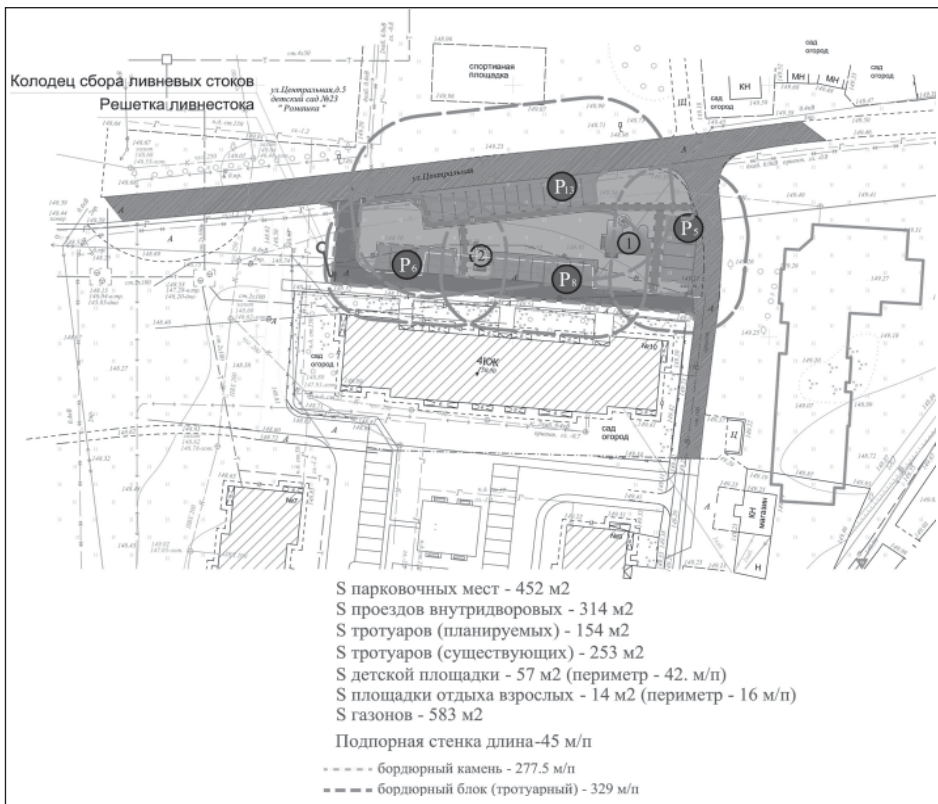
Колодец сбора ливневых стоков
Решетка ливнестока
ул.Центральная,д.5 детский сад №23 "Ромашка"
спортивная площадка
сад огород
сад огород
КН
МН
МН
ул.Центральная
P13
P5
1
2
P6
P8
4ЮК
№10
сад огород
сад огород
Ц
КН магазин
Н
№7
№9

S парковочных мест - 452 м2
S проездов внутридворовых - 314 м2
S тротуаров (планируемых) - 154 м2
S тротуаров (существующих) - 253 м2
S детской площадки - 57 м2 (периметр - 42. м/п)
S площадки отдыха взрослых - 14 м2 (периметр - 16 м/п)
S газонов - 583 м2

Подпорная стенка длина-45 м/п

бордюрный камень - 277.5 м/п
бордюрный блок (тротуарный) - 329 м/п